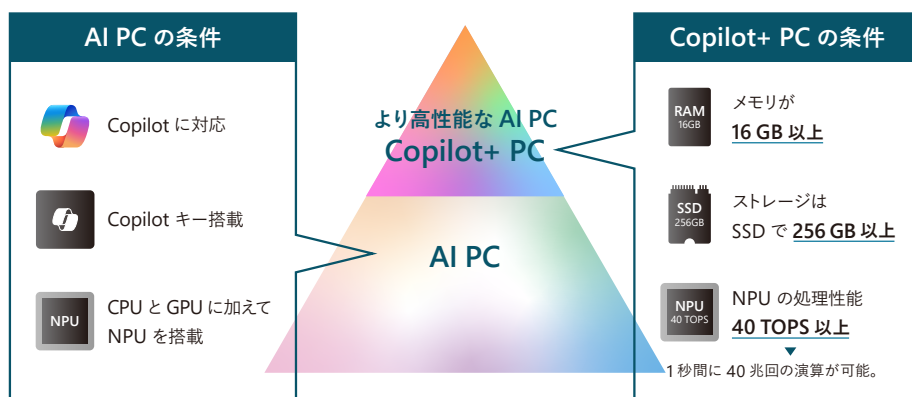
AI PC の条件

Copilot に対応

Copilot キー搭載

NPU

CPU と GPU に加えて NPU を搭載

より高性能な AI PC
Copilot+ PC

AI PC

Copilot+ PC の条件

RAM
16GB

メモリが
16 GB 以上

SSD
256GB

ストレージは
SSD で 256 GB 以上

NPU
40 TOPS

NPU の処理性能
40 TOPS 以上

1 秒間に 40 兆回の演算が可能。